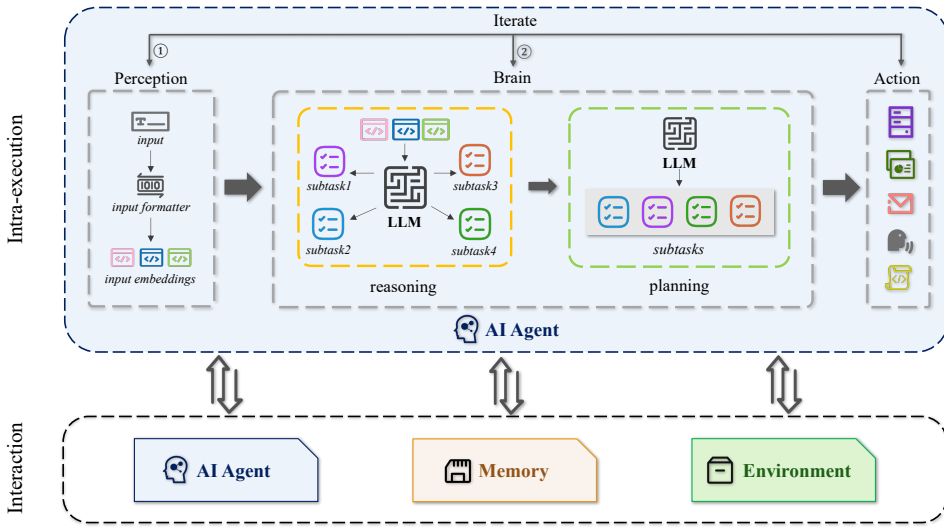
Iterate

①

②

Intra-execution

Perception

input

input formatter

input embeddings

Brain

subtask1

subtask2

LLM

subtask3

subtask4

reasoning

LLM

subtasks

planning

Action

AI Agent

Interaction

AI Agent

Memory

Environment